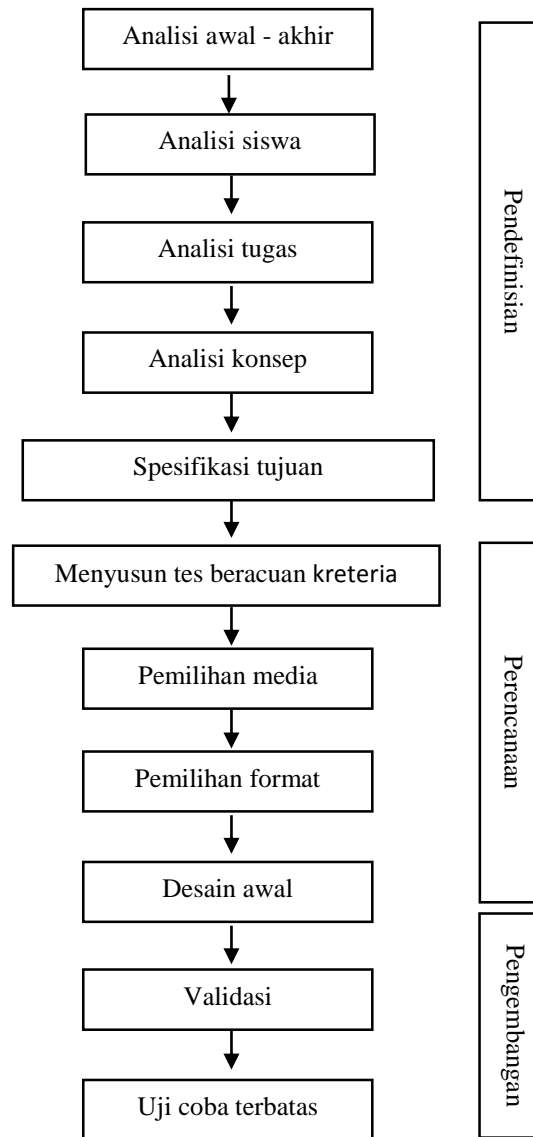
Analisi awal - akhir

Analisi siswa

Analisi tugas

Analisi konsep

Spesifikasi tujuan

Menyusun tes beracuan kreteria

Pemilihan media

Pemilihan format

Desain awal

Validasi

Uji coba terbatas

Pendefinisian

Perencanaan

Pengembangan